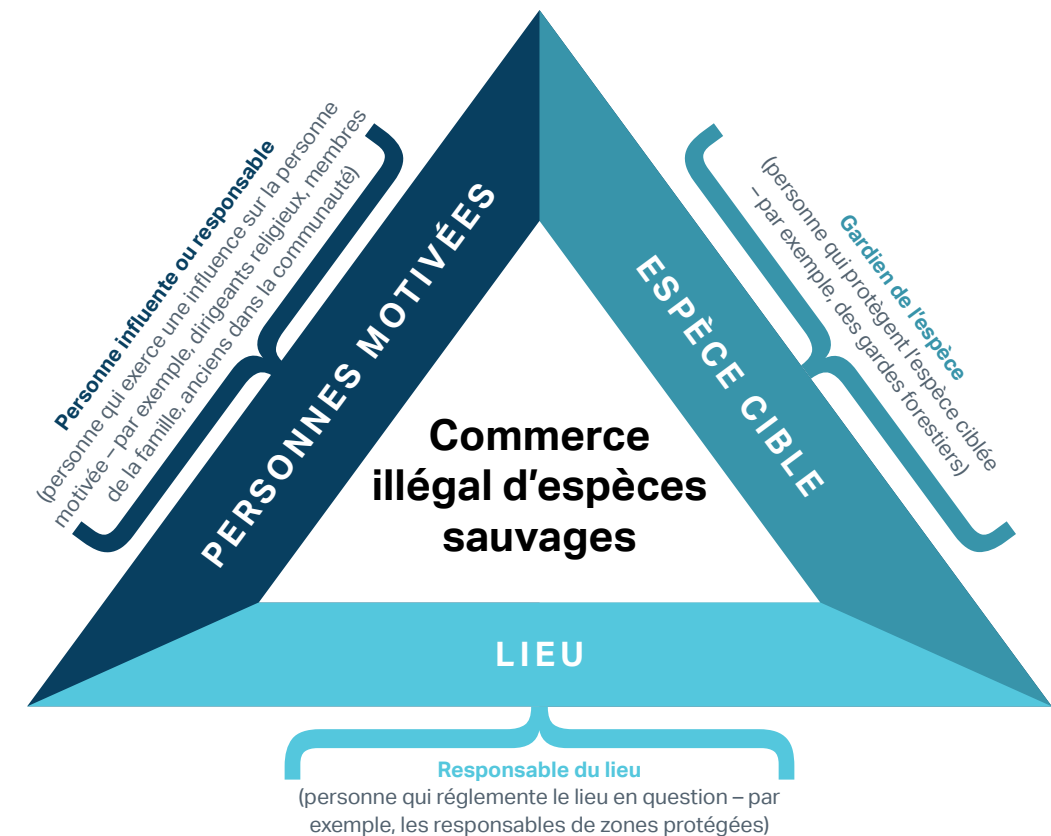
Personne influente ou responsable
(personne qui exerce une influence sur la personne motivée – par exemple, dirigeants religieux, membres de la famille, anciens dans la communauté)

PERSONNES MOTIVÉES

ESPÈCE CIBLE

Gardien de l'espèce
(personne qui protègent l'espèce ciblée – par exemple, des gardes forestiers)

Commerce illégal d'espèces sauvages

LIEU

Responsable du lieu
(personne qui réglemente le lieu en question – par exemple, les responsables de zones protégées)